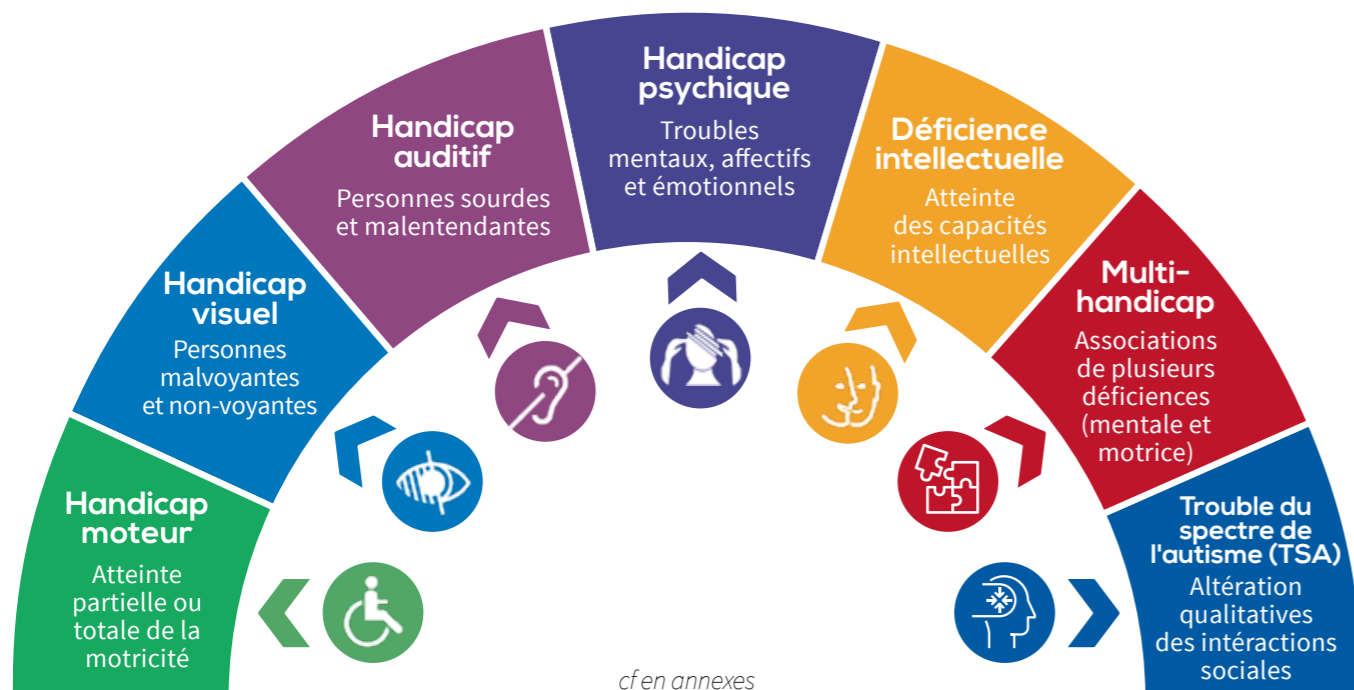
Handicap moteur

Atteinte partielle ou totale de la motricité

Handicap visuel

Personnes malvoyantes et non-voyantes

Handicap auditif

Personnes sourdes et malentendantes

Handicap psychique

Troubles mentaux, affectifs et émotionnels

Déficience intellectuelle

Atteinte des capacités intellectuelles

Multi-handicap

Associations de plusieurs déficiences (mentale et motrice)

Trouble du spectre de l'autisme (TSA)

Altération qualitatives des intéractions sociales

cf en annexes